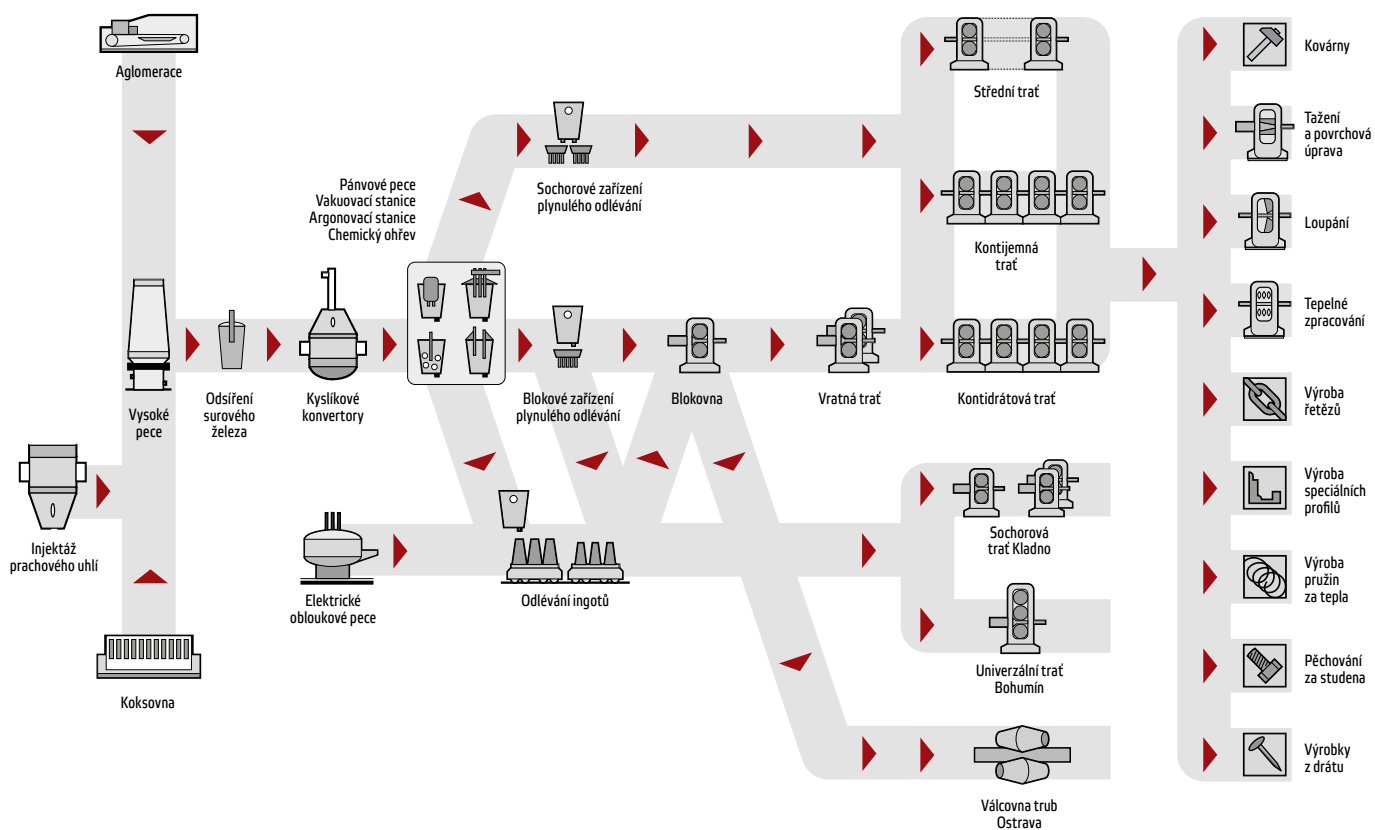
Aglomerace

Vysoké pece

Injektáž prachového uhlí

Koksovna

Odsíření surového železa

Kyslíkové konvertory

Elektrické obloukové pece

Pánvové pece
Vakuovací stanice
Argonovací stanice
Chemický ohřev

Sochorové zařízení plynulého odlévání

Blokové zařízení plynulého odlévání

Odlévání ingotů

Blokovna

Vratná trať

Střední trať

Kontijemná trať

Kontidrátová trať

Sochorová trať Kladno

Univerzální trať Bohumín

Válcovna trub Ostrava

Kovárny

Tažení a povrchová úprava

Loupání

Tepelné zpracování

Výroba řetězů

Výroba speciálních profilů

Výroba pružin za tepla

Pěchování za studena

Výrobky z drátu